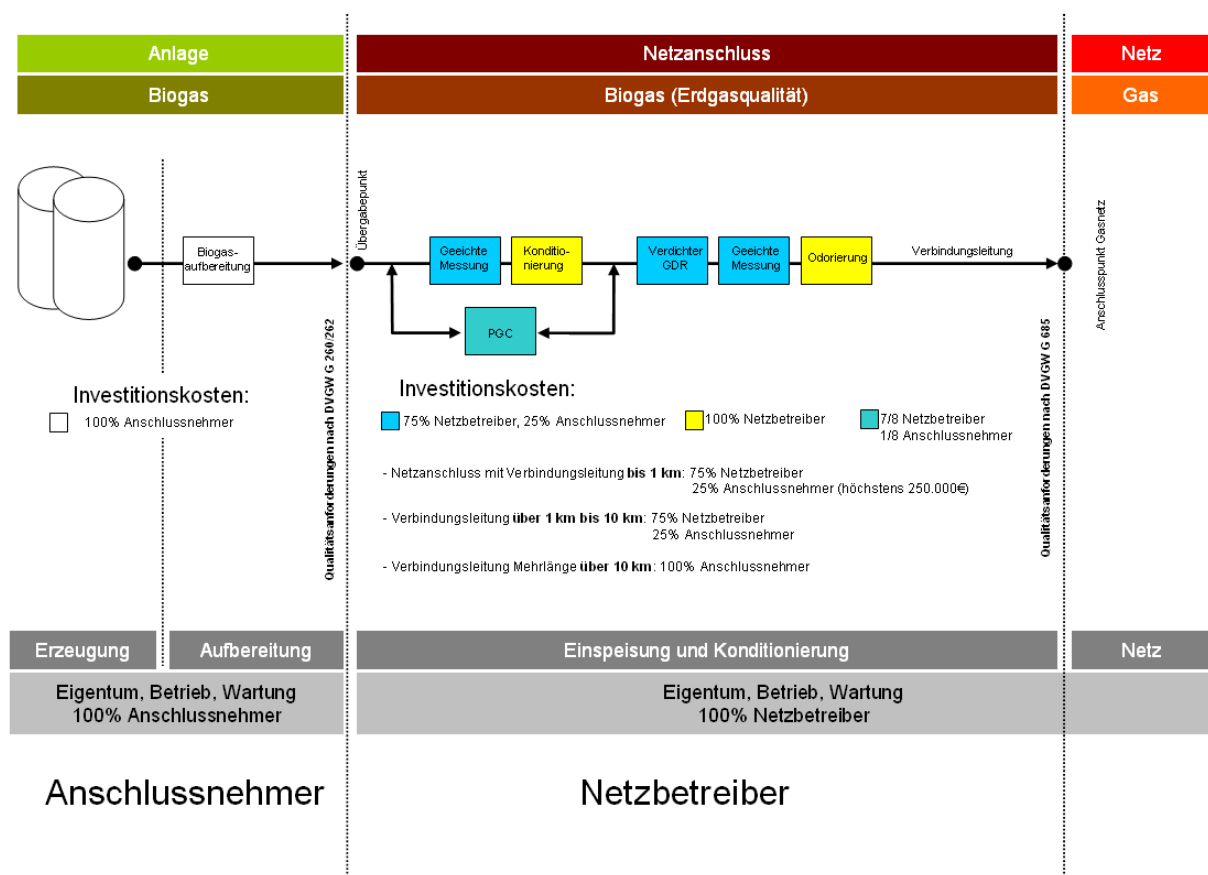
Anlage

Biogas

Netzanschluss

Biogas (Erdgasqualität)

Netz

Gas

Biogasaufbereitung

Übergabepunkt

Geeichte Messung

Konditionierung

Verdichter GDR

Geeichte Messung

Odorierung

Verbindungsleitung

Anschlusspunkt Gasnetz

PGC

Qualitätsanforderungen nach DVGW G 260/262

Qualitätsanforderungen nach DVGW G 685

Investitionskosten:

100% Anschlussnehmer

Investitionskosten:

75% Netzbetreiber, 25% Anschlussnehmer

100% Netzbetreiber

7/8 Netzbetreiber
1/8 Anschlussnehmer

- Netzanschluss mit Verbindungsleitung **bis 1 km**: 75% Netzbetreiber
25% Anschlussnehmer (höchstens 250.000€)

- Verbindungsleitung **über 1 km bis 10 km**: 75% Netzbetreiber
25% Anschlussnehmer

- Verbindungsleitung Mehrlänge **über 10 km**: 100% Anschlussnehmer

Erzeugung

Aufbereitung

Einspeisung und Konditionierung

Netz

Eigentum, Betrieb, Wartung
100% Anschlussnehmer

Eigentum, Betrieb, Wartung
100% Netzbetreiber

Anschlussnehmer

Netzbetreiber